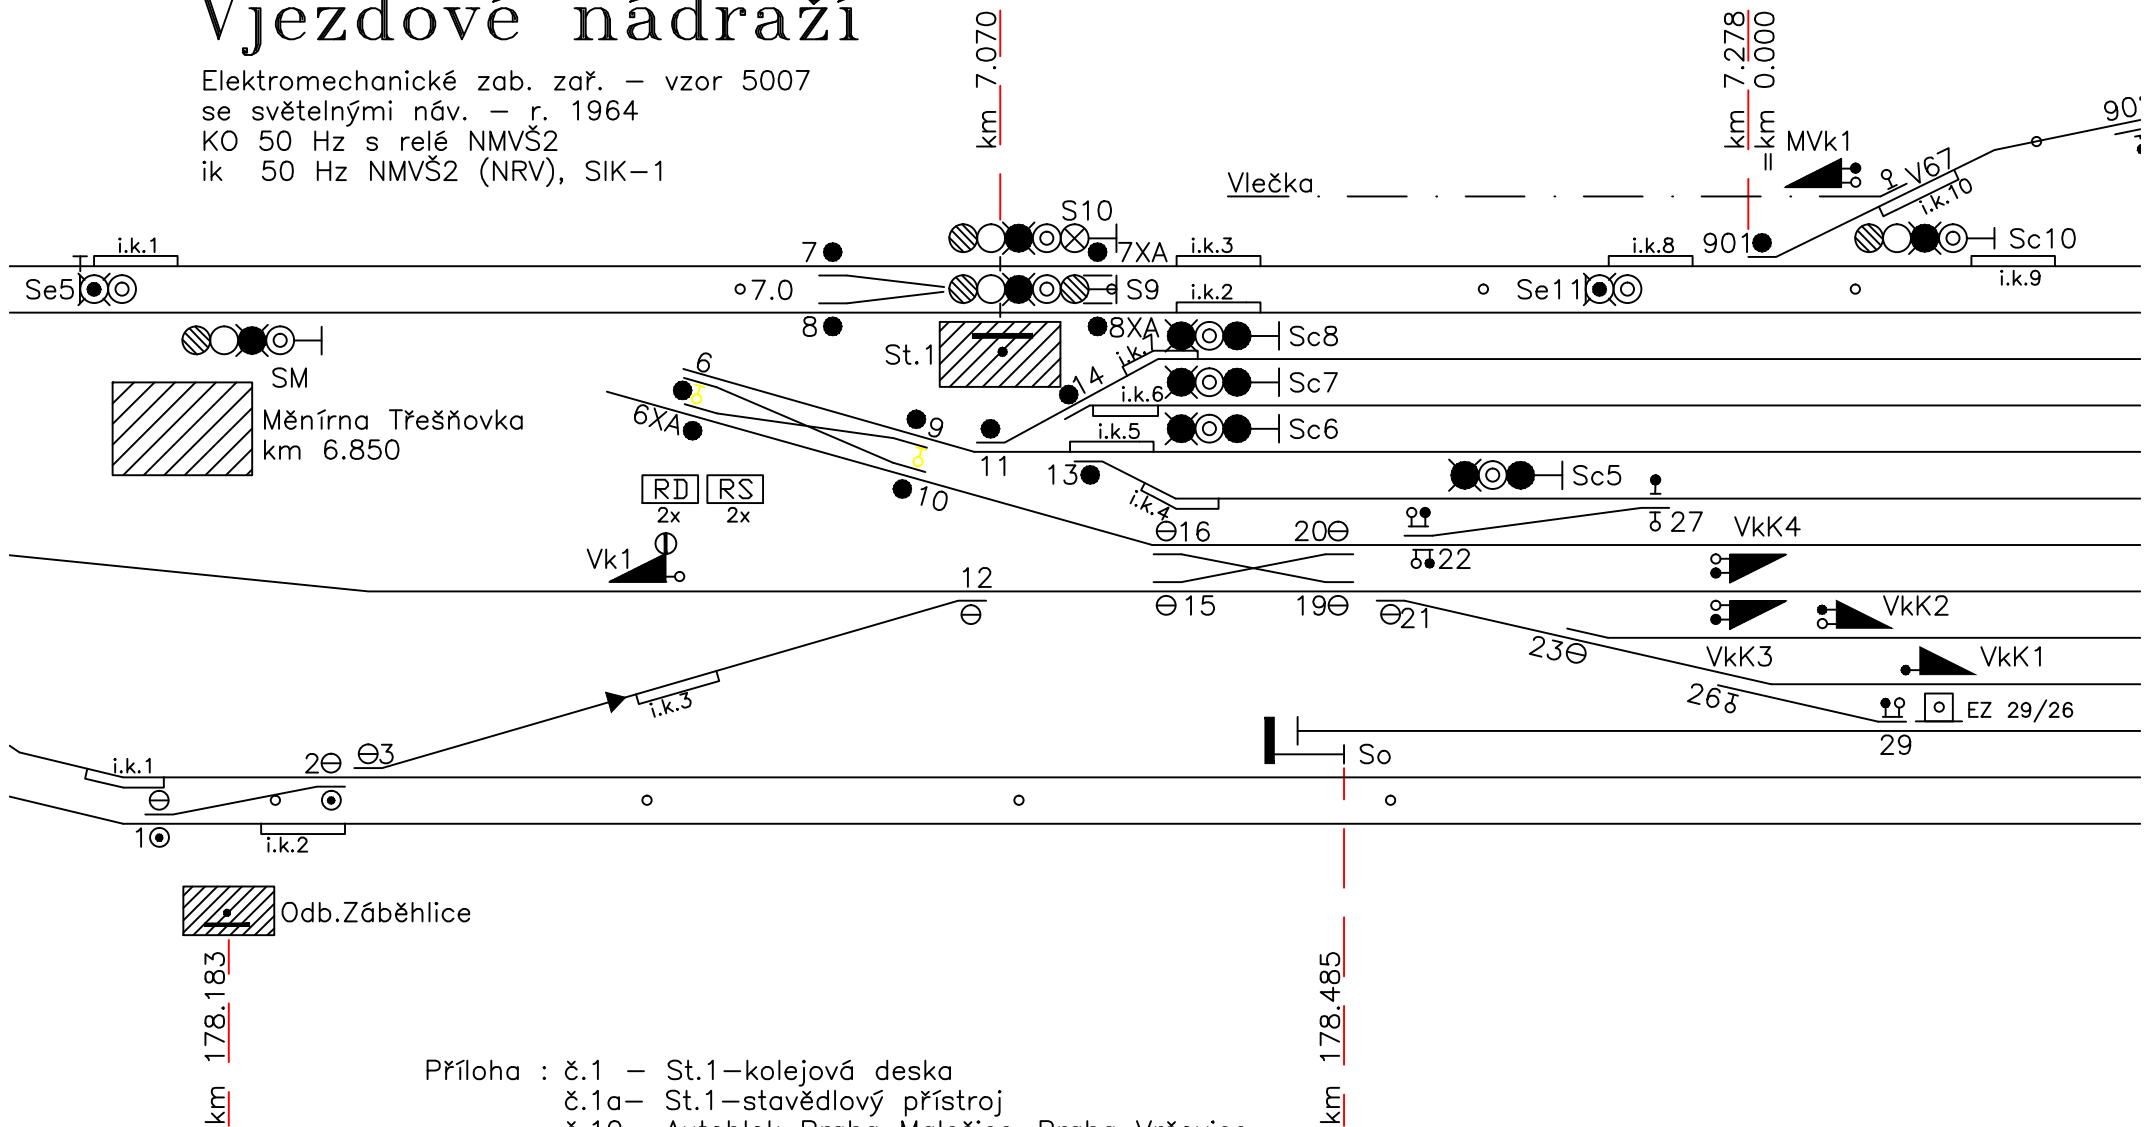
Vjezdové nádraží

Elektromechanické zab. zař. – vzor 5007
se světelnými náv. – r. 1964
KO 50 Hz s relé NMVŠ2
ik 50 Hz NMVŠ2 (NRV), SIK–1

km 7.070

km 7.278
=km 0.000

MVk1
90
V67
i.k.10
Vlečka
S10
7
7XA
i.k.3
i.k.8
901
Sc10
i.k.1
i.k.9
Se5
7.0
S9
i.k.2
Se11
8
8XA
Sc8
SM
St.1
i.k.1
6
14
Sc7
i.k.6
Měnírna Třešňovka
km 6.850
6XA
9
i.k.5
Sc6
11
13
Sc5
10
i.k.4
RD
2x
RS
2x
16
20
27
VkK4
22
Vk1
12
15
19
21
VkK2
VkK3
23
VkK1
i.k.3
26
EZ 29/26
29
So
i.k.1
2
3
1
i.k.2
Odb.Záběhlice

km 178.183

km 178.485

Příloha : č.1 – St.1–kolejová deska
č.1a– St.1–stavědlový přístroj
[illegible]